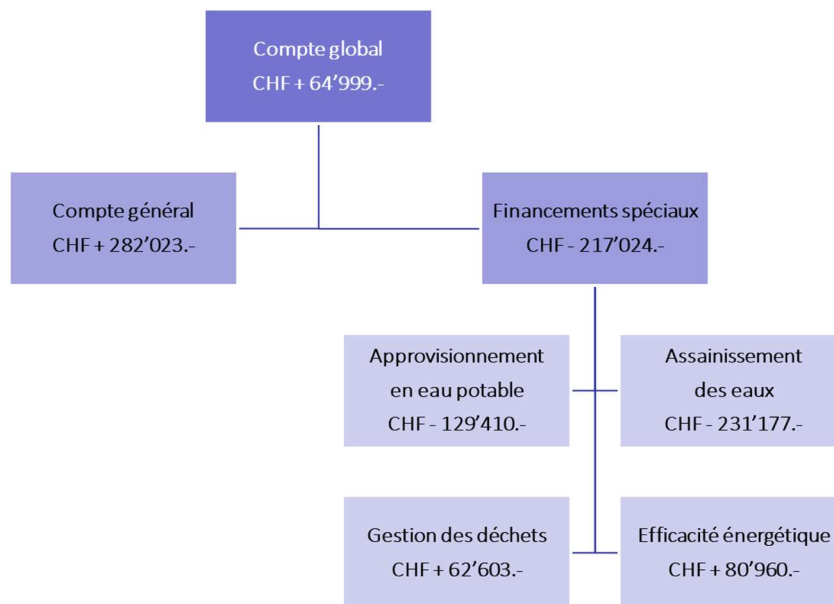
Compte global
CHF + 64’999.-

Compte général
CHF + 282’023.-

Financements spéciaux
CHF - 217’024.-

Approvisionnement en eau potable
CHF - 129’410.-

Assainissement des eaux
CHF - 231’177.-

Gestion des déchets
CHF + 62’603.-

Efficacité énergétique
CHF + 80’960.-